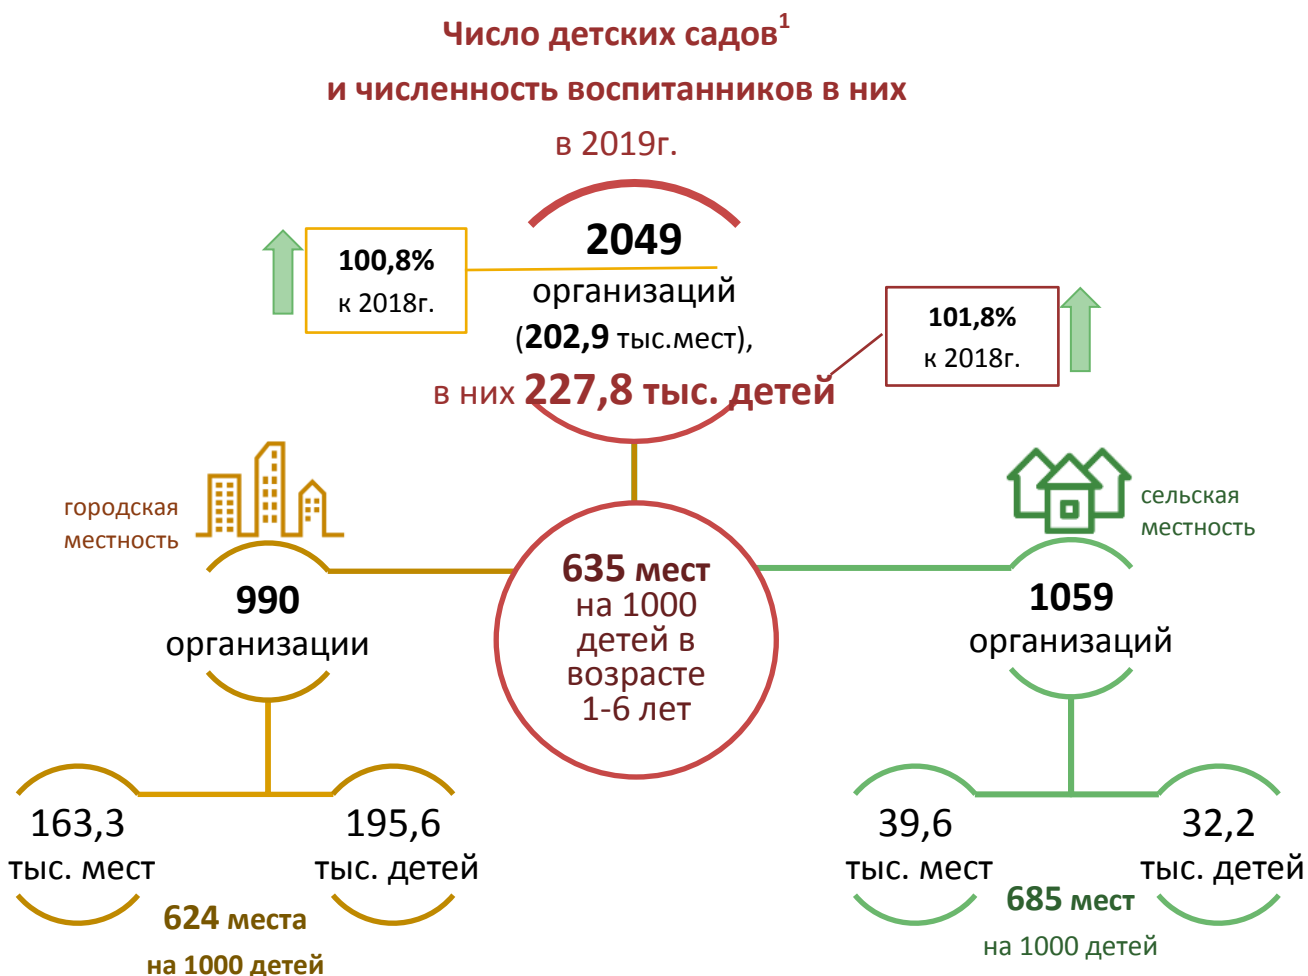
Число детских садов$^1$
и численность воспитанников в них
в 2019г.

100,8%
к 2018г.

2049
организаций
(202,9 тыс.мест),
в них 227,8 тыс. детей

101,8%
к 2018г.

городская местность

сельская местность

990
организации

635 мест
на 1000
детей в
возрасте
1-6 лет

1059
организаций

163,3
тыс. мест

195,6
тыс. детей

624 места
на 1000 детей

39,6
тыс. мест

32,2
тыс. детей

685 мест
на 1000 детей